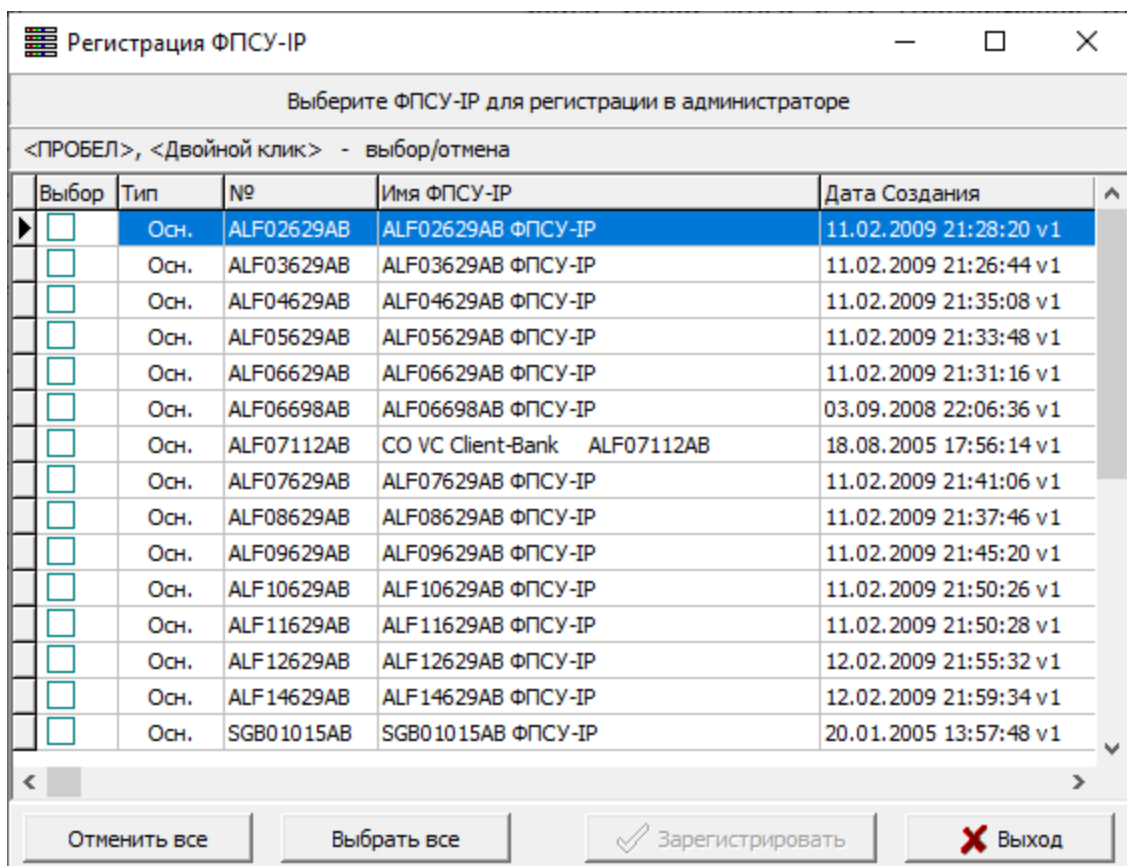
Регистрация ФПСУ-IP

Выберите ФПСУ-IP для регистрации в администраторе

<ПРОБЕЛ>, <Двойной клик> - выбор/отмена

| Выбор | Тип | № | Имя ФПСУ-IP | Дата Создания |
|---|---|---|---|---|
| | Осн. | ALF02629AB | ALF02629AB ФПСУ-IP | 11.02.2009 21:28:20 v1 |
| | Осн. | ALF03629AB | ALF03629AB ФПСУ-IP | 11.02.2009 21:26:44 v1 |
| | Осн. | ALF04629AB | ALF04629AB ФПСУ-IP | 11.02.2009 21:35:08 v1 |
| | Осн. | ALF05629AB | ALF05629AB ФПСУ-IP | 11.02.2009 21:33:48 v1 |
| | Осн. | ALF06629AB | ALF06629AB ФПСУ-IP | 11.02.2009 21:31:16 v1 |
| | Осн. | ALF06698AB | ALF06698AB ФПСУ-IP | 03.09.2008 22:06:36 v1 |
| | Осн. | ALF07112AB | CO VC Client-Bank ALF07112AB | 18.08.2005 17:56:14 v1 |
| | Осн. | ALF07629AB | ALF07629AB ФПСУ-IP | 11.02.2009 21:41:06 v1 |
| | Осн. | ALF08629AB | ALF08629AB ФПСУ-IP | 11.02.2009 21:37:46 v1 |
| | Осн. | ALF09629AB | ALF09629AB ФПСУ-IP | 11.02.2009 21:45:20 v1 |
| | Осн. | ALF10629AB | ALF10629AB ФПСУ-IP | 11.02.2009 21:50:26 v1 |
| | Осн. | ALF11629AB | ALF11629AB ФПСУ-IP | 11.02.2009 21:50:28 v1 |
| | Осн. | ALF12629AB | ALF12629AB ФПСУ-IP | 12.02.2009 21:55:32 v1 |
| | Осн. | ALF14629AB | ALF14629AB ФПСУ-IP | 12.02.2009 21:59:34 v1 |
| | Осн. | SGB01015AB | SGB01015AB ФПСУ-IP | 20.01.2005 13:57:48 v1 |

Отменить все   Выбрать все   Зарегистрировать   Выход